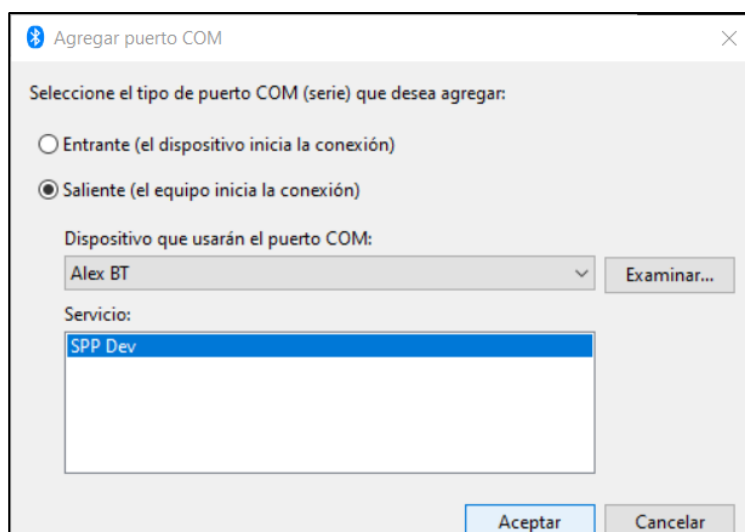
Agregar puerto COM

Seleccione el tipo de puerto COM (serie) que desea agregar:

Entrante (el dispositivo inicia la conexión)

Saliente (el equipo inicia la conexión)

Dispositivo que usarán el puerto COM:

Alex BT

Examinar...

Servicio:

SPP Dev

Aceptar

Cancelar